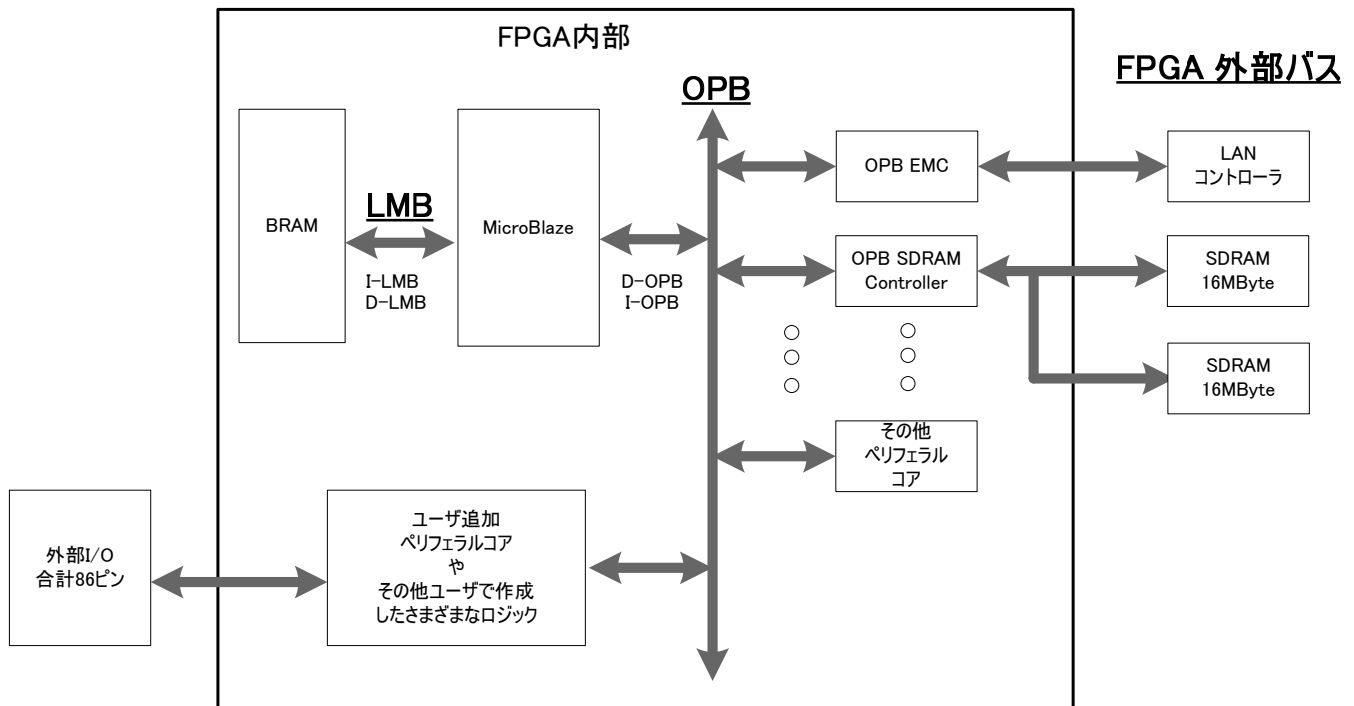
FPGA内部

FPGA 外部バス

OPB

BRAM

LMB

I-LMB
D-LMB

MicroBlaze

D-OPB
I-OPB

OPB EMC

LAN
コントローラ

OPB SDRAM
Controller

SDRAM
16MByte

SDRAM
16MByte

○
○
○

○
○
○

その他
ペリフェラル
コア

外部I/O
合計86ピン

ユーザ追加
ペリフェラルコア
や
その他ユーザで作成
したさまざまなロジック